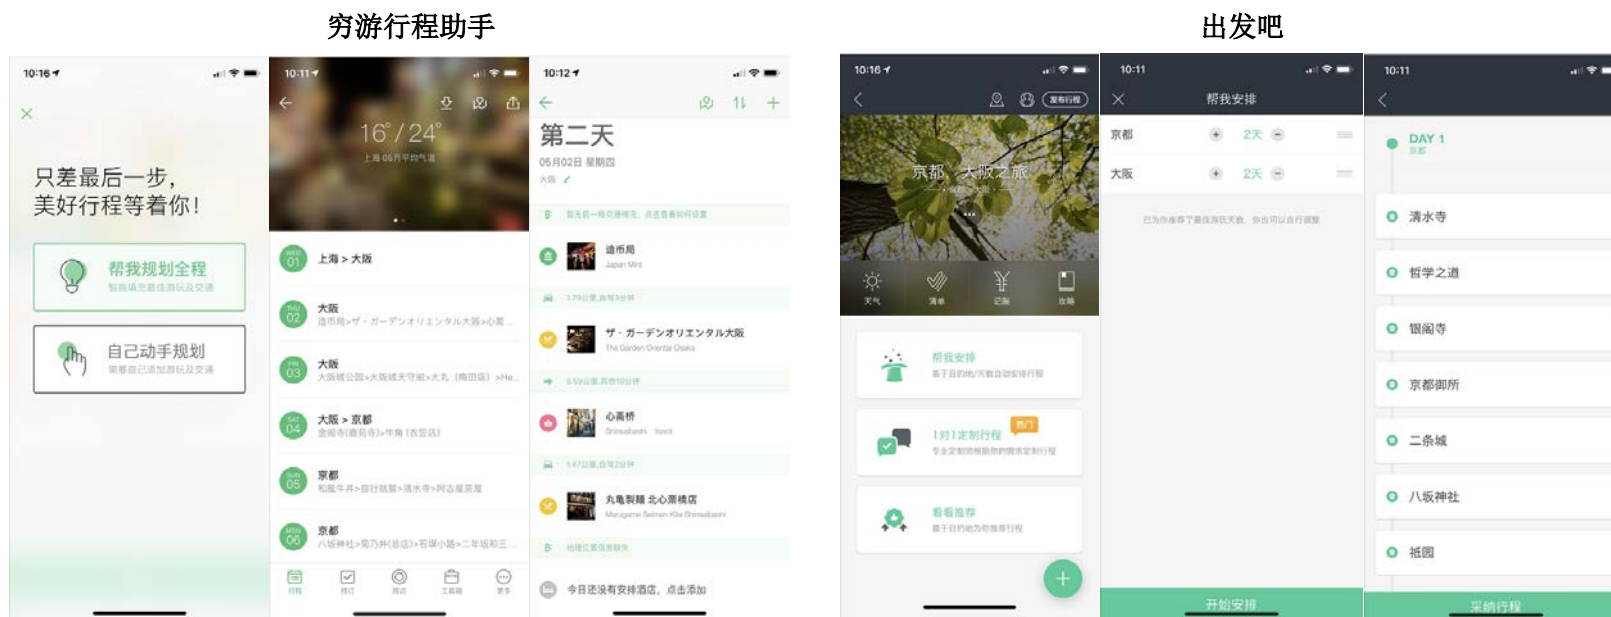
穷游行程助手

10:16

只差最后一步，
美好行程等着你！

帮我规划全程

自己动手规划

10:11

16° / 24°

上海 > 大阪

大阪

大阪

大阪 > 京都

京都

京都

10:12

第二天

06月02日 星期四

大阪

道頓堀

ザ・ガーデンオリエンタル大阪

The Garden Oriental Osaka

心斋桥

丸亀製麺 北心斎橋店

今日还没有安排酒店，点击添加

出发吧

10:16

京都、大阪之旅

天气

清单

记账

攻略

帮我安排

1对1定制行程

热门

看看推荐

10:11

帮我安排

京都 2天

大阪 2天

开始安排

10:11

DAY 1

清水寺

哲学之道

银阁寺

京都御所

二条城

八坂神社

祇园

采纳行程